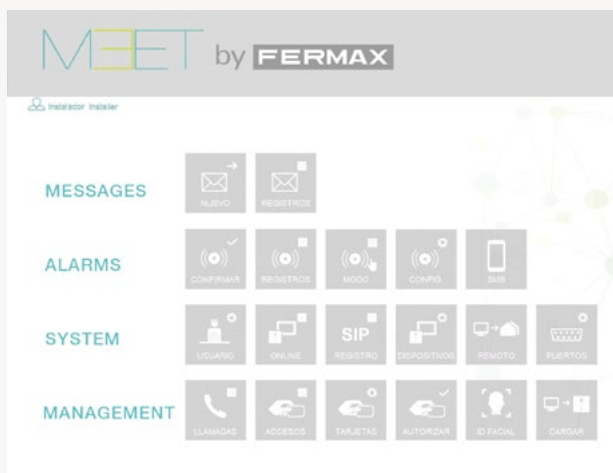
MEET by FERMAX

Instalador Installer

MESSAGES

NUEVO

REGISTROS

ALARMS

CONFIRMAR

REGISTROS

MODO

CONFIG.

SMS

SYSTEM

USUARIO

ONLINE

SIP

REGISTRO

DISPOSITIVOS

REMOTO

PUERTOS

MANAGEMENT

LLAMADAS

ACCESOS

TARJETAS

AUTORIZAR

ID FACIAL

CARGAR